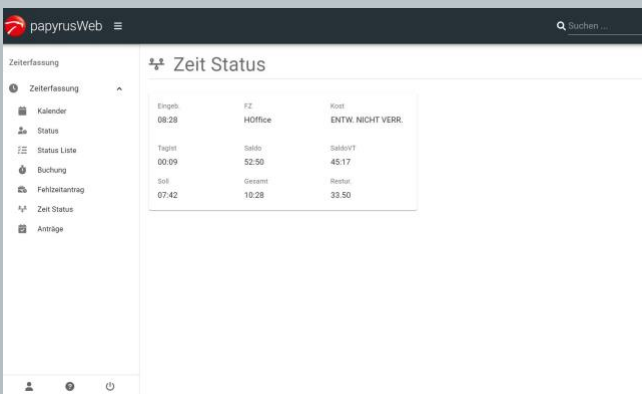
papyrusWeb ≡

Suchen ...

Zeiterfassung

Zeiterfassung

Kalender

Status

Status Liste

Buchung

Fehlzeitantrag

Zeit Status

Anträge

Zeit Status

| Eingeb. | FZ | Kost |
|---|---|---|
| 08:28 | HOffice | ENTW. NICHT VERR. |
| Tagist | Saldo | SaldoVT |
| 00:09 | 52:50 | 45:17 |
| Soll | Gesamt | Restur. |
| 07:42 | 10:28 | 33.50 |